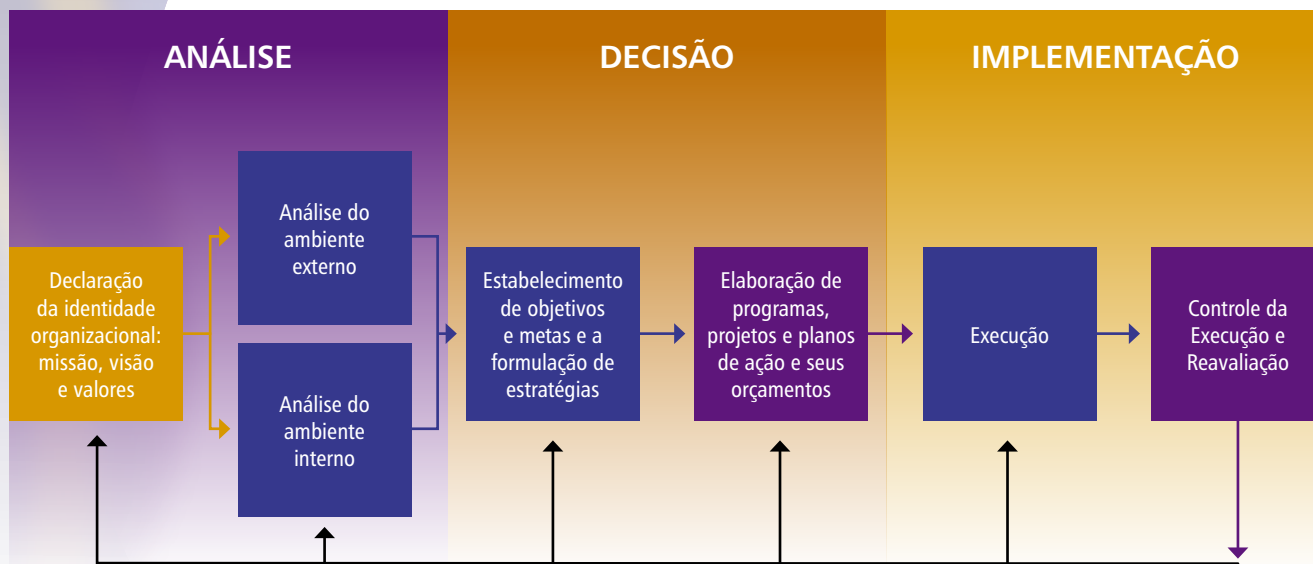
ANÁLISE

DECISÃO

IMPLEMENTAÇÃO

Declaração da identidade organizacional: missão, visão e valores

Análise do ambiente externo

Análise do ambiente interno

Estabelecimento de objetivos e metas e a formulação de estratégias

Elaboração de programas, projetos e planos de ação e seus orçamentos

Execução

Controle da Execução e Reavaliação